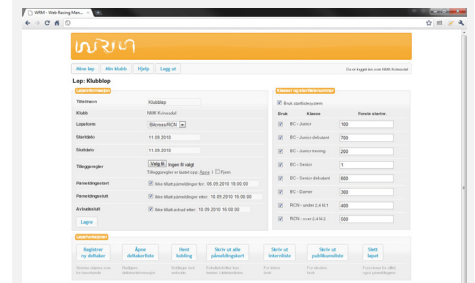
WRM - Web Racing Man... ×

wrm

Mine løp | Alle klubb | Hjelp | Logg ut

Du er logget inn som NMK Konsvold

Løp: Klubbløp

Løpsinformasjon

Tittel/navn | Klubbløp
Klubb | NMK Konsvold
Løpsform | Bilcross/RCN
Startdato | 11.09.2010
Sluttdato | 11.09.2010
Tilleggsregler | Velg fil Ingen fil valgt
Tilleggsregler er lastet opp: Åpne | Fjern
Påmeldingsstart | Ikke tillatt påmeldinger før: 05.09.2010 18:00:00
Påmeldingsslutt | Ikke tillatt påmeldinger etter: 10.09.2010 18:00:00
Avbudsfrist | Ikke tillatt avbud etter: 10.09.2010 18:00:00

Lagre

Klasser og startnummerserier

Bruk startnummerserier

| Bruk | Klasse | Første startnr. |
|---|---|---|
| ☑ | BC - Junior | 100 |
| ☑ | BC - Junior debutant | 700 |
| ☑ | BC - Junior trening | 200 |
| ☑ | BC - Senior | 1 |
| ☑ | BC - Senior debutant | 600 |
| ☑ | BC - Damer | 300 |
| ☑ | RCN - under 2,4 M.1 | 400 |
| ☑ | RCN - over 2,4 M.2 | 500 |

Løpsfunksjoner

Registrer ny deltaker | Åpne deltakerliste | Skriv ut alle påmeldinger | Skriv ut internliste | Skriv ut publikumsliste | Slett løpet